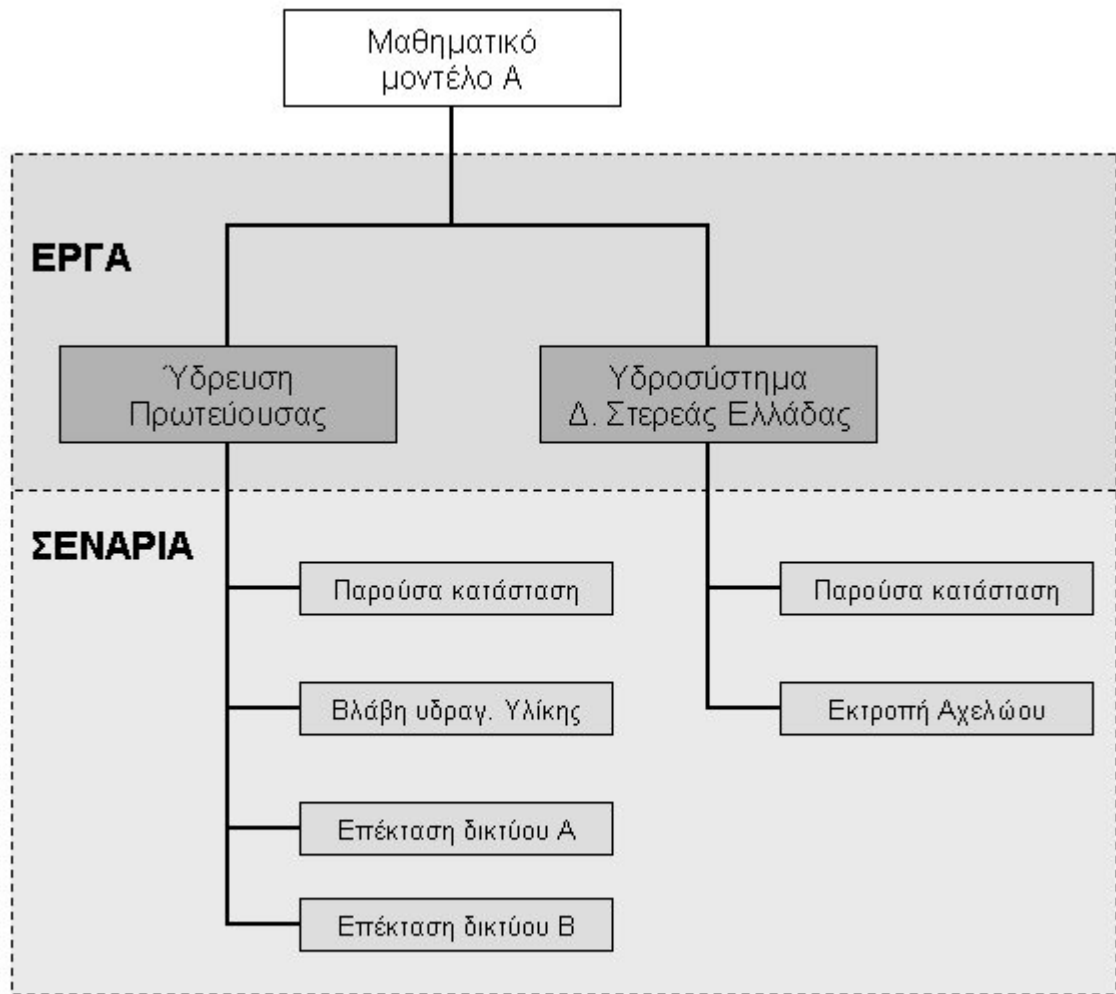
Μαθηματικό μοντέλο Α

ΕΡΓΑ

Ύδρευση Πρωτεύουσας

Υδροσύστημα Δ. Στερεάς Ελλάδας

ΣΕΝΑΡΙΑ

Παρούσα κατάσταση

Βλάβη υδραγ. Υλίκης

Επέκταση δικτύου Α

Επέκταση δικτύου Β

Παρούσα κατάσταση

Εκτροπή Αχελώου